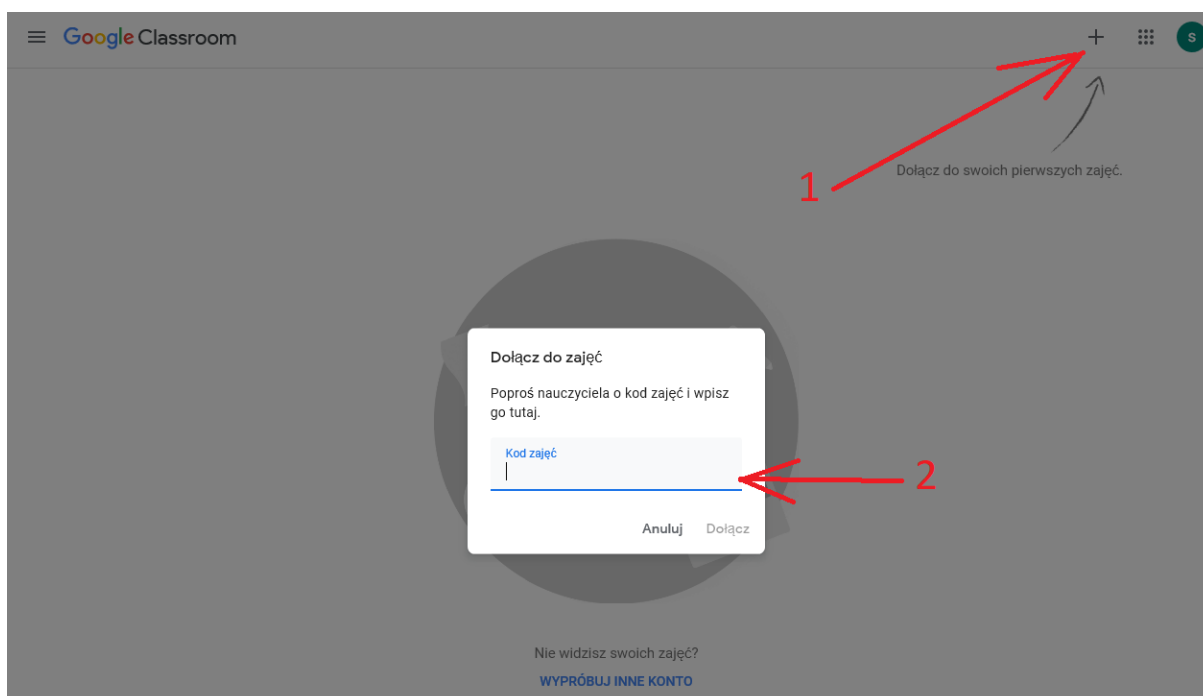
Google Classroom

+

S

1

Dołącz do swoich pierwszych zajęć.

Dołącz do zajęć

Poproś nauczyciela o kod zajęć i wpisz go tutaj.

Kod zajęć

2

Anuluj Dołącz

Nie widzisz swoich zajęć?

WYPRÓBUJ INNE KONTO